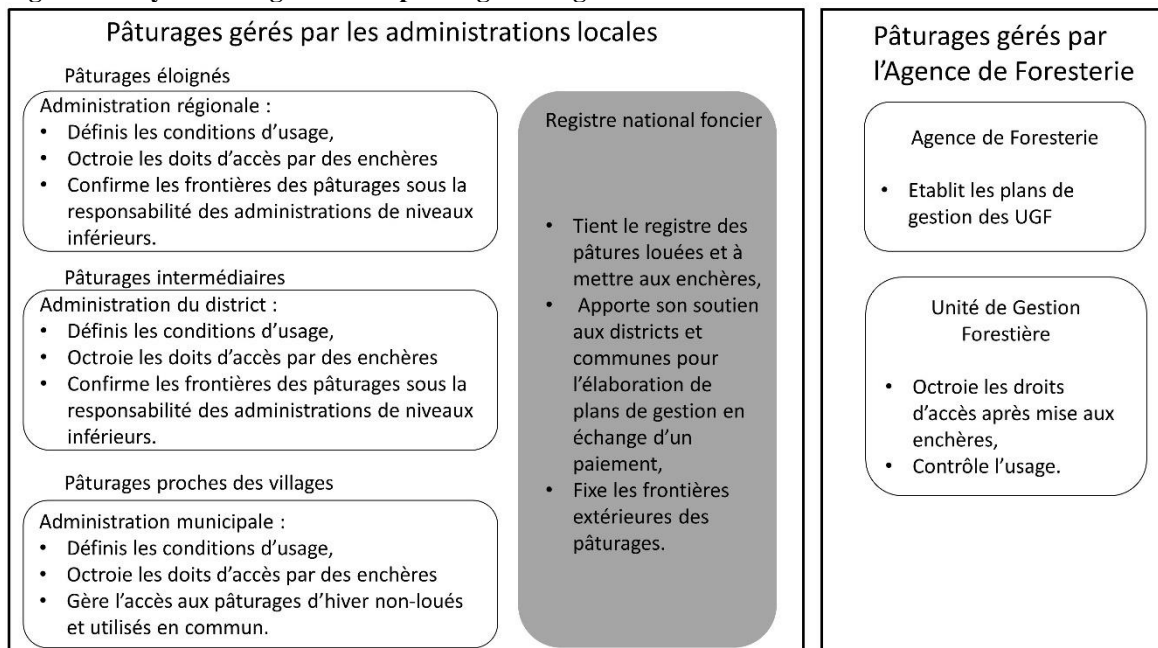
Pâturages gérés par les administrations locales

Pâturages éloignés

Administration régionale :
• Définis les conditions d'usage,
• Octroie les doits d'accès par des enchères
• Confirme les frontières des pâturages sous la responsabilité des administrations de niveaux inférieurs.

Pâturages intermédiaires

Administration du district :
• Définis les conditions d'usage,
• Octroie les doits d'accès par des enchères
• Confirme les frontières des pâturages sous la responsabilité des administrations de niveaux inférieurs.

Pâturages proches des villages

Administration municipale :
• Définis les conditions d'usage,
• Octroie les doits d'accès par des enchères
• Gère l'accès aux pâturages d'hiver non-loués et utilisés en commun.

Registre national foncier

• Tient le registre des pâtures louées et à mettre aux enchères,
• Apporte son soutien aux districts et communes pour l'élaboration de plans de gestion en échange d'un paiement,
• Fixe les frontières extérieures des pâturages.

Pâturages gérés par l'Agence de Foresterie

Agence de Foresterie

• Etablit les plans de gestion des UGF

Unité de Gestion Forestière

• Octroie les droits d'accès après mise aux enchères,
• Contrôle l'usage.